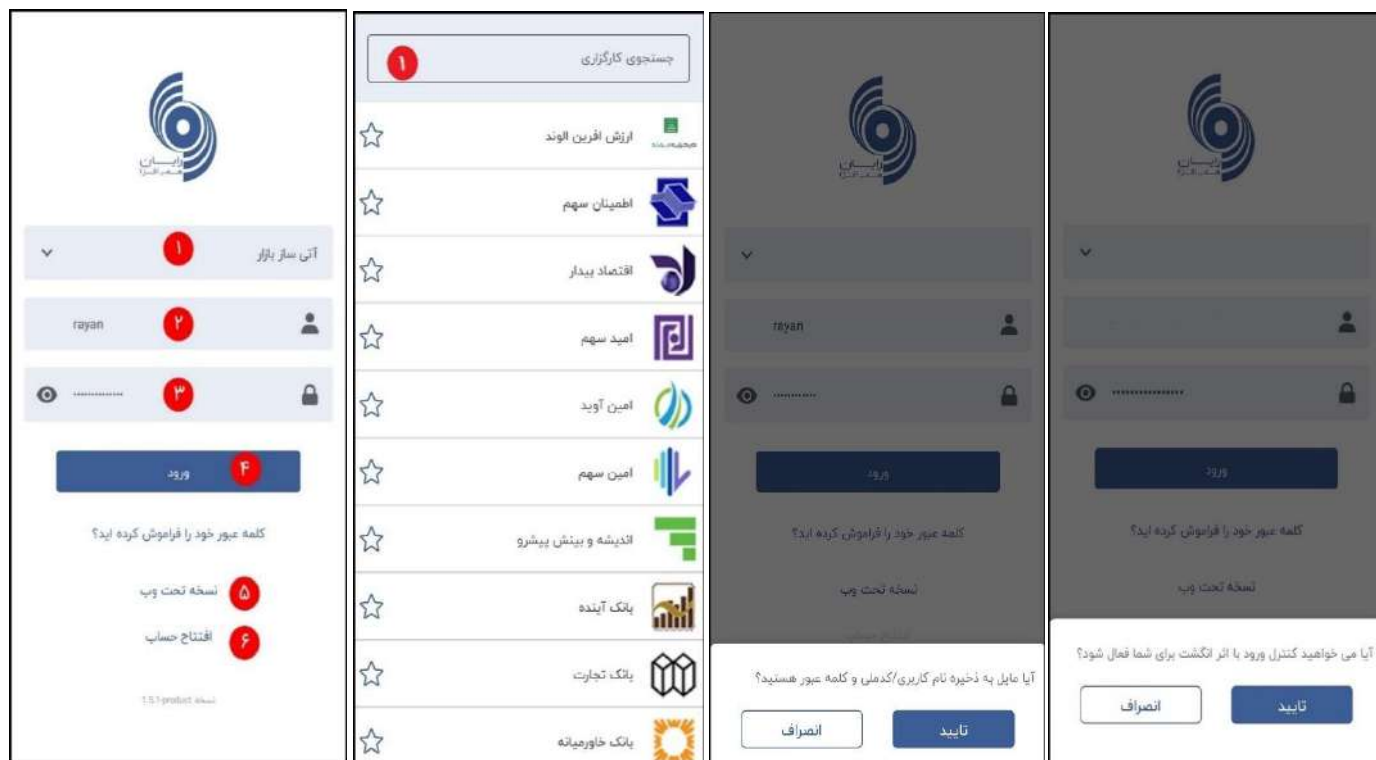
رایان
هم افزا

آتی ساز بازار ۱
rayan ۲
۳
ورود ۴
کلمه عبور خود را فراموش کرده اید؟
۵ نسخه تحت وب
۶ افتتاح حساب
نسخه 1.5.1-product

جستجوی کارگزاری ۱
ارزش آفرین الوند
اطمینان سهم
اقتصاد بیدار
امید سهم
امین آوید
امین سهم
اندیشه و بینش پیشرو
بانک آینده
بانک تجارت
بانک خاورمیانه

رایان
هم افزا
rayan
ورود
کلمه عبور خود را فراموش کرده اید؟
نسخه تحت وب
آیا مایل به ذخیره نام کاربری/کدملی و کلمه عبور هستید؟
تایید
انصراف

رایان
هم افزا
ورود
کلمه عبور خود را فراموش کرده اید؟
نسخه تحت وب
آیا می خواهید کنترل ورود با اثر انگشت برای شما فعال شود؟
تایید
انصراف